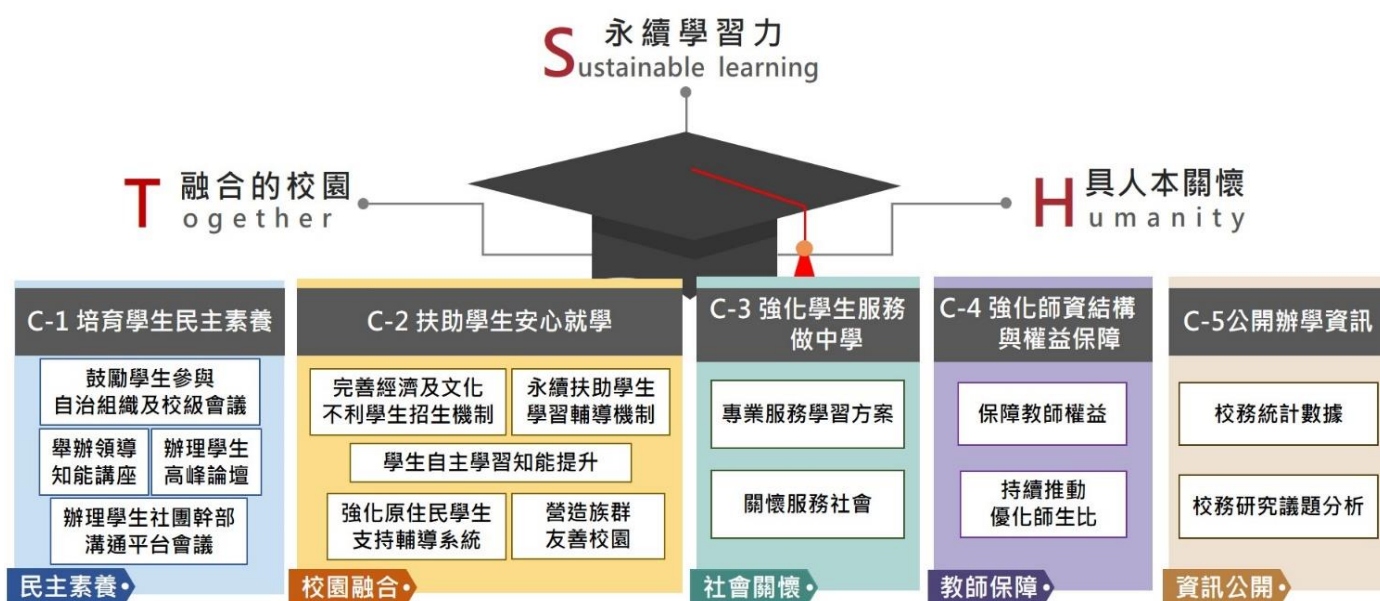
S 永續學習力
Sustainable learning

T 融合的校園
Together

H 具人本關懷
Humanity

C-1 培育學生民主素養

鼓勵學生參與自治組織及校級會議

舉辦領導知能講座

辦理學生高峰論壇

辦理學生社團幹部溝通平台會議

民主素養

C-2 扶助學生安心就學

完善經濟及文化不利學生招生機制

永續扶助學生學習輔導機制

學生自主學習知能提升

強化原住民學生支持輔導系統

營造族群友善校園

校園融合

C-3 強化學生服務做中學

專業服務學習方案

關懷服務社會

社會關懷

C-4 強化師資結構與權益保障

保障教師權益

持續推動優化師生比

教師保障

C-5公開辦學資訊

校務統計數據

校務研究議題分析

資訊公開